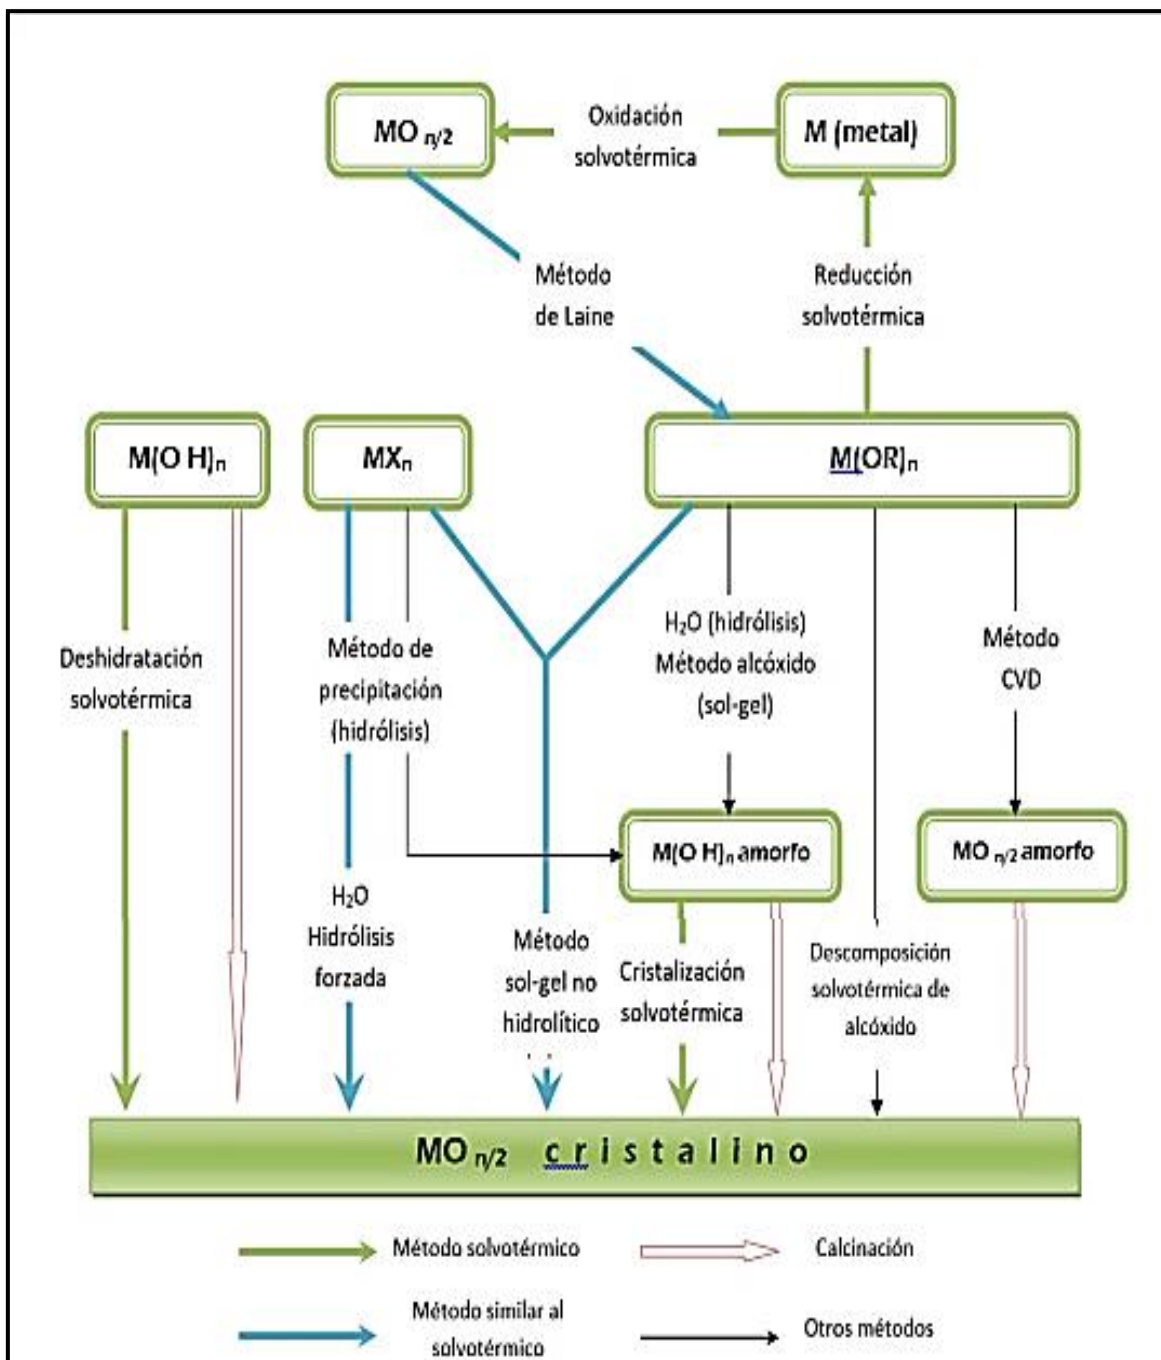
MO $_{n/2}$

Oxidación solvotérmica

M (metal)

Método de Laine

Reducción solvotérmica

M(O H)$_n$

MX$_n$

M(OR)$_n$

Deshidratación solvotérmica

Método de precipitación (hidrólisis)

H$_2$O (hidrólisis) Método alcóxido (sol-gel)

Método CVD

M(O H)$_n$ amorfo

MO $_{n/2}$ amorfo

H$_2$O Hidrólisis forzada

Método sol-gel no hidrolítico

Cristalización solvotérmica

Descomposición solvotérmica de alcóxido

MO $_{n/2}$ cristalino

Método solvotérmico

Calcinación

Método similar al solvotérmico

Otros métodos